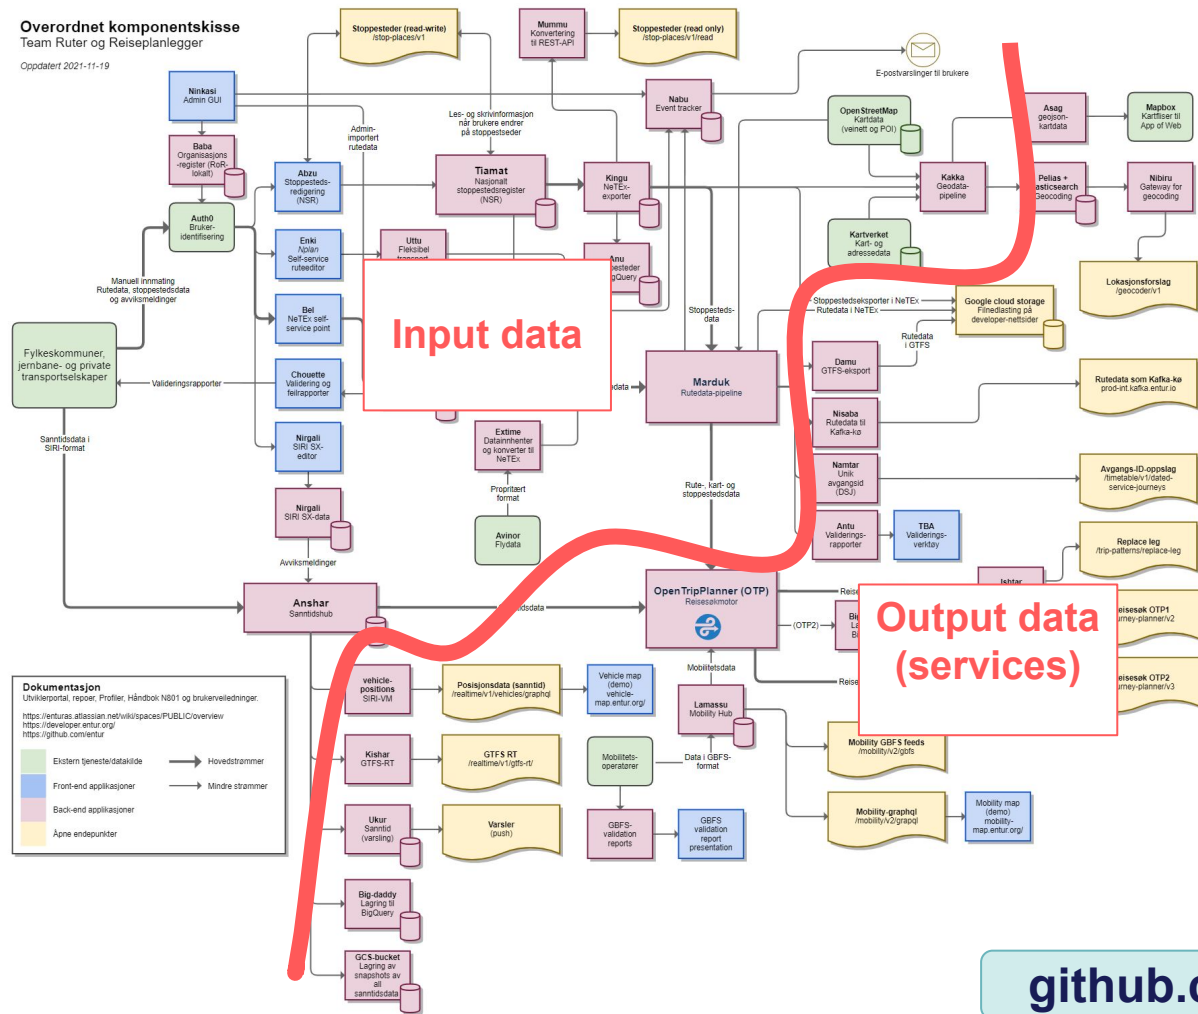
Overordnet komponentskisse
Team Ruter og Reiseplanlegger

Oppdatert 2021-11-19

Stoppesteder (read-write)
/stop-places/v1

Mummu
Konvertering til REST-API

Stoppesteder (read only)
/stop-places/v1/read

E-postvarslinger til brukere

Ninkasi
Admin GUI

Nabu
Event tracker

Les- og skrivinformasjon når brukere endrer på stoppesteder

Admin-importert rutedata

Baba
Organisasjons-register (RoR-lokalt)

OpenStreetMap
Kartdata (veinett og POI)

Asag
geojson-kartdata

Mapbox
Kartfliser til App og Web

Abzu
Stoppesteds-redigering (NSR)

Tiamat
Nasjonalt stoppestedsregister (NSR)

Kingu
NeTEx-exporter

Kakka
Geodata-pipeline

Pelias + Elasticsearch
Geocoding

Nibiru
Gateway for geocoding

Auth0
Bruker-identifisering

Enki
Nplan
Self-service ruteeditor

Uttu
Fleksibel transport

Anu
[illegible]stesteder
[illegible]gQuery

Kartverket
Kart- og adressedata

Lokasjonsforslag
/geocoder/v1

Manuell innmating
Rutedata, stoppestedsdata og avviksmeldinger

Bel
NeTEx self-service point

Input data

Stoppesteds-data

Stoppestedseksporter i NeTEx
Rutedata i NeTEx

Google cloud storage
Filnedlasting på developer-nettsider

Rutedata i GTFS

Fylkeskommuner, jernbane- og private transportselskaper

Valideringsrapporter

Chouette
Validering og feilrapporter

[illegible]data

Marduk
Rutedata-pipeline

Damu
GTFS-eksport

Rutedata som Kafka-kø
prod-int.kafka.entur.io

Nisaba
Rutedata til Kafka-kø

Sanntidsdata i SIRI-format

Nrigali
SIRI SX-editor

Extime
Datainnhenter og konverter til NeTEx

Namtar
Unik avgangsid (DSJ)

Avgangs-ID-oppslag
/timetable/v1/dated-service-journeys

Proprietært format

Rute-, kart- og stoppestedsdata

Nrigali
SIRI SX-data

Avinor
Flydata

Antu
Validerings-rapporter

TBA
Validerings-verktøy

Replace leg
/trip-patterns/replace-leg

Avviksmeldinger

Ishtar

Anshar
Sanntidshub

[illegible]dsdata

OpenTripPlanner (OTP)
Reisesøkmotor

Reise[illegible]

Bi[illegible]
La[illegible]
B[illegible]

(OTP2)

Output data (services)

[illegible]eisesøk OTP1
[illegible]urney-planner/v2

Reise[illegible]

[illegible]eisesøk OTP2
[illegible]urney-planner/v3

Mobilitetsdata

Dokumentasjon
Utviklerportal, repoer, Profiler, Håndbok N801 og brukerveiledninger.

https://enturas.atlassian.net/wiki/spaces/PUBLIC/overview
https://developer.entur.org/
https://github.com/entur

Ekstern tjeneste/datakilde
Front-end applikasjoner
Back-end applikasjoner
Åpne endepunkter
Hovedstrømmer
Mindre strømmer

vehicle-positions
SIRI-VM

Posisjonsdata (sanntid)
/realtime/v1/vehicles/graphql

Vehicle map (demo)
vehicle-map.entur.org/

Lamassu
Mobility Hub

Mobility GBFS feeds
/mobility/v2/gbfs

Kishar
GTFS-RT

GTFS RT
/realtime/v1/gtfs-rt/

Mobilitets-operatører

Data i GBFS-format

Mobility-graphql
/mobility/v2/grapql

Mobility map (demo)
mobility-map.entur.org/

Ukur
Sanntid (varsling)

Varsler
(push)

GBFS-validation reports

GBFS validation report presentation

Big-daddy
Lagring til BigQuery

GCS-bucket
Lagring av snapshots av all sanntidsdata

github.c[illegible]